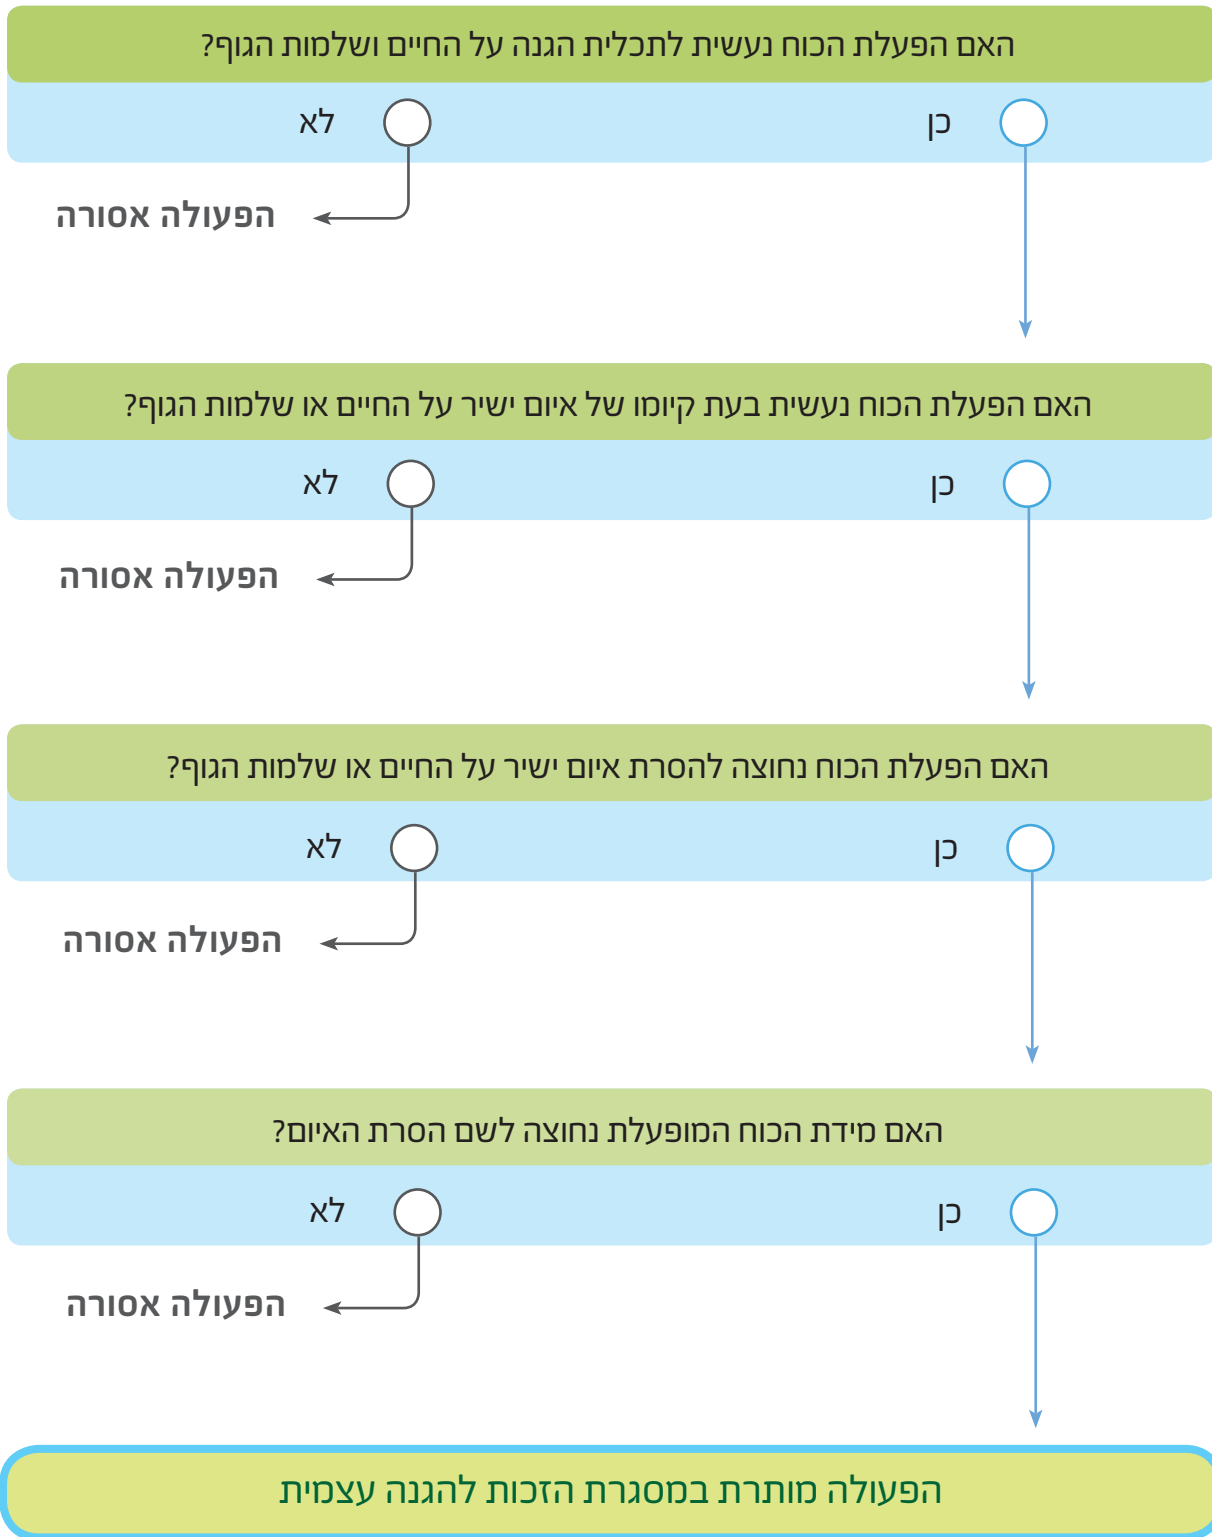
האם הפעלת הכוח נעשית לתכלית הגנה על החיים ושלמות הגוף?

כן

לא

הפעולה אסורה

האם הפעלת הכוח נעשית בעת קיומו של איום ישיר על החיים או שלמות הגוף?

כן

לא

הפעולה אסורה

האם הפעלת הכוח נחוצה להסרת איום ישיר על החיים או שלמות הגוף?

כן

לא

הפעולה אסורה

האם מידת הכוח המופעלת נחוצה לשם הסרת האיום?

כן

לא

הפעולה אסורה

הפעולה מותרת במסגרת הזכות להגנה עצמית